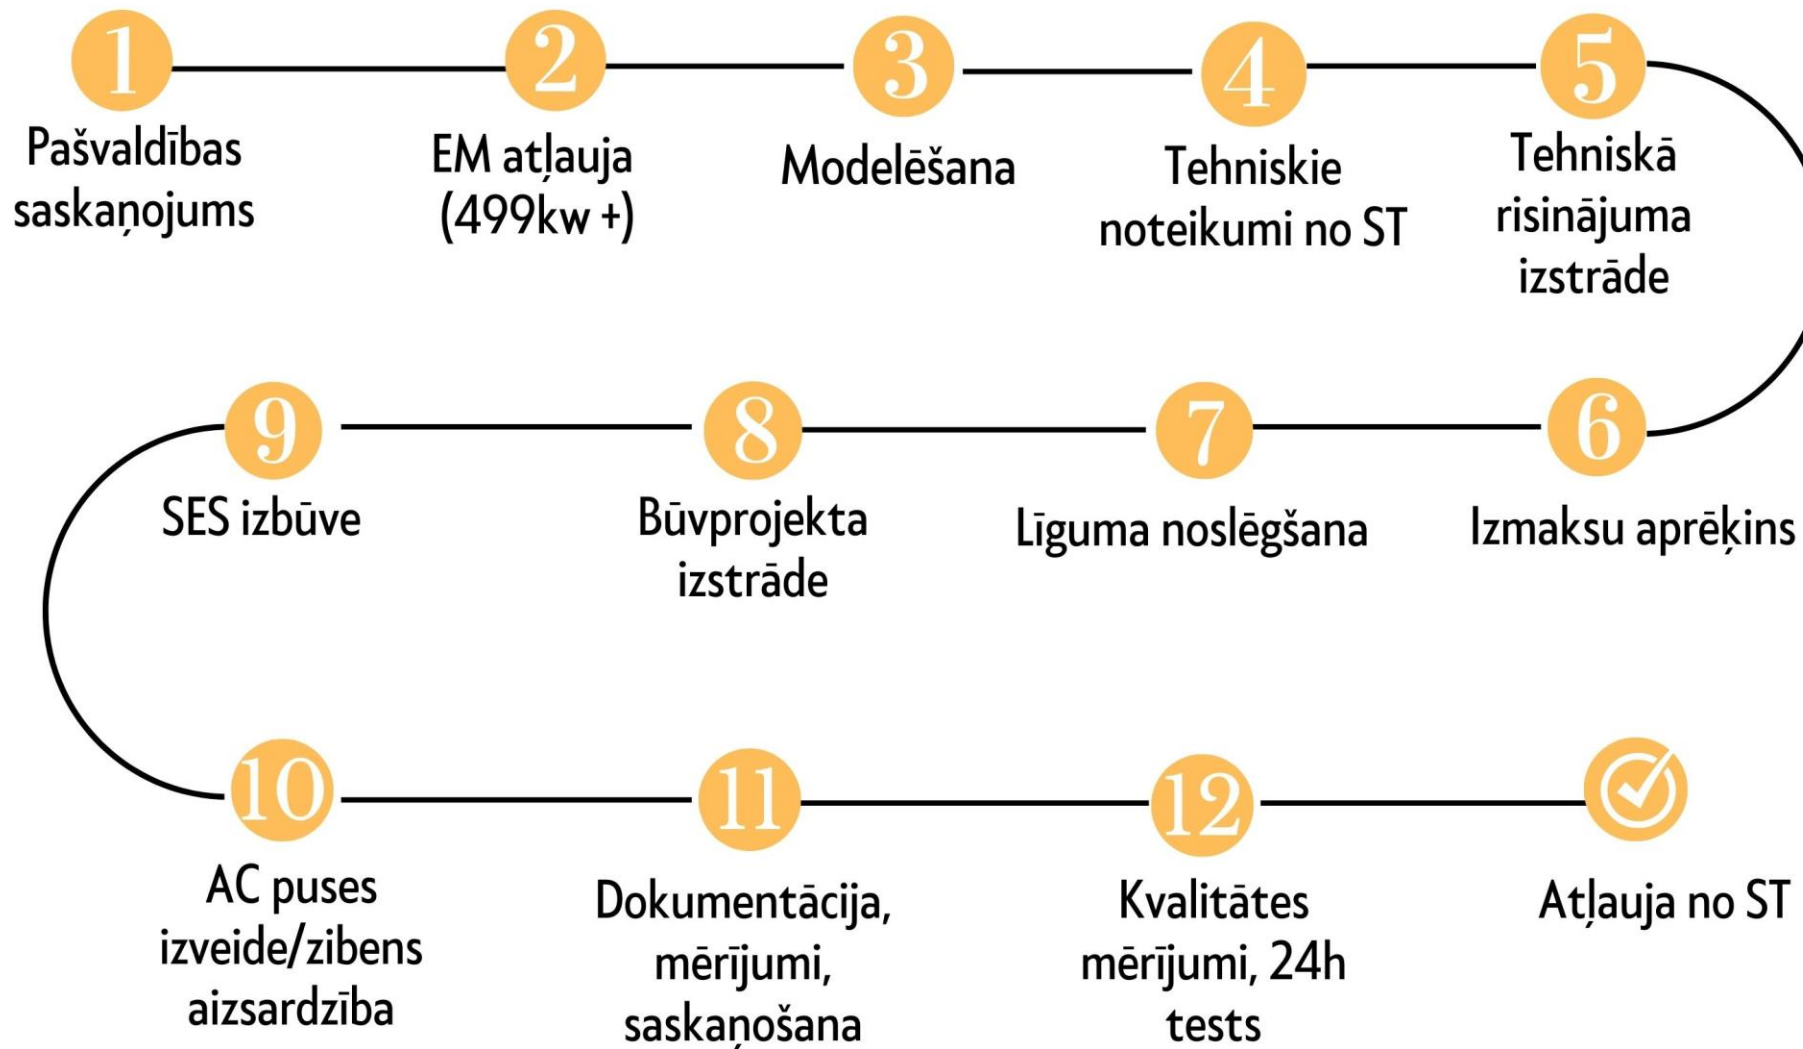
1
Pašvaldības saskaņojums

2
EM atļauja (499kw +)

3
Modelēšana

4
Tehniskie noteikumi no ST

5
Tehniskā risinājuma izstrāde

6
Izmaksu aprēķins

7
Līguma noslēgšana

8
Būvprojekta izstrāde

9
SES izbūve

10
AC puses izveide/zibens aizsardzība

11
Dokumentācija, mērījumi, saskaņošana

12
Kvalitātes mērījumi, 24h tests

Atļauja no ST